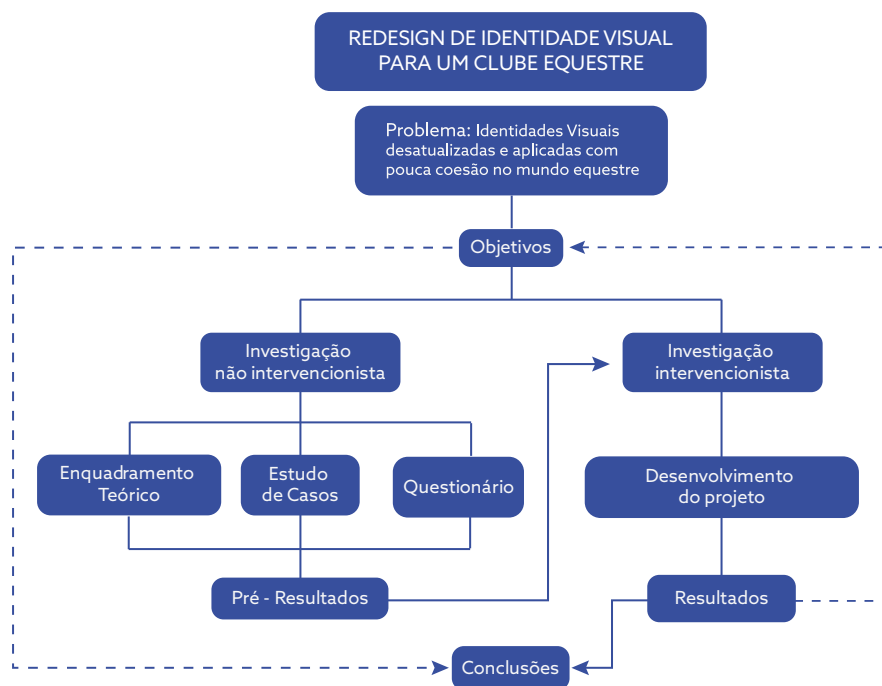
REDESIGN DE IDENTIDADE VISUAL PARA UM CLUBE EQUESTRE

Problema: Identidades Visuais desatualizadas e aplicadas com pouca coesão no mundo equestre

Objetivos

Investigação não intervencionista

Investigação intervencionista

Enquadramento Teórico

Estudo de Casos

Questionário

Desenvolvimento do projeto

Pré - Resultados

Resultados

Conclusões